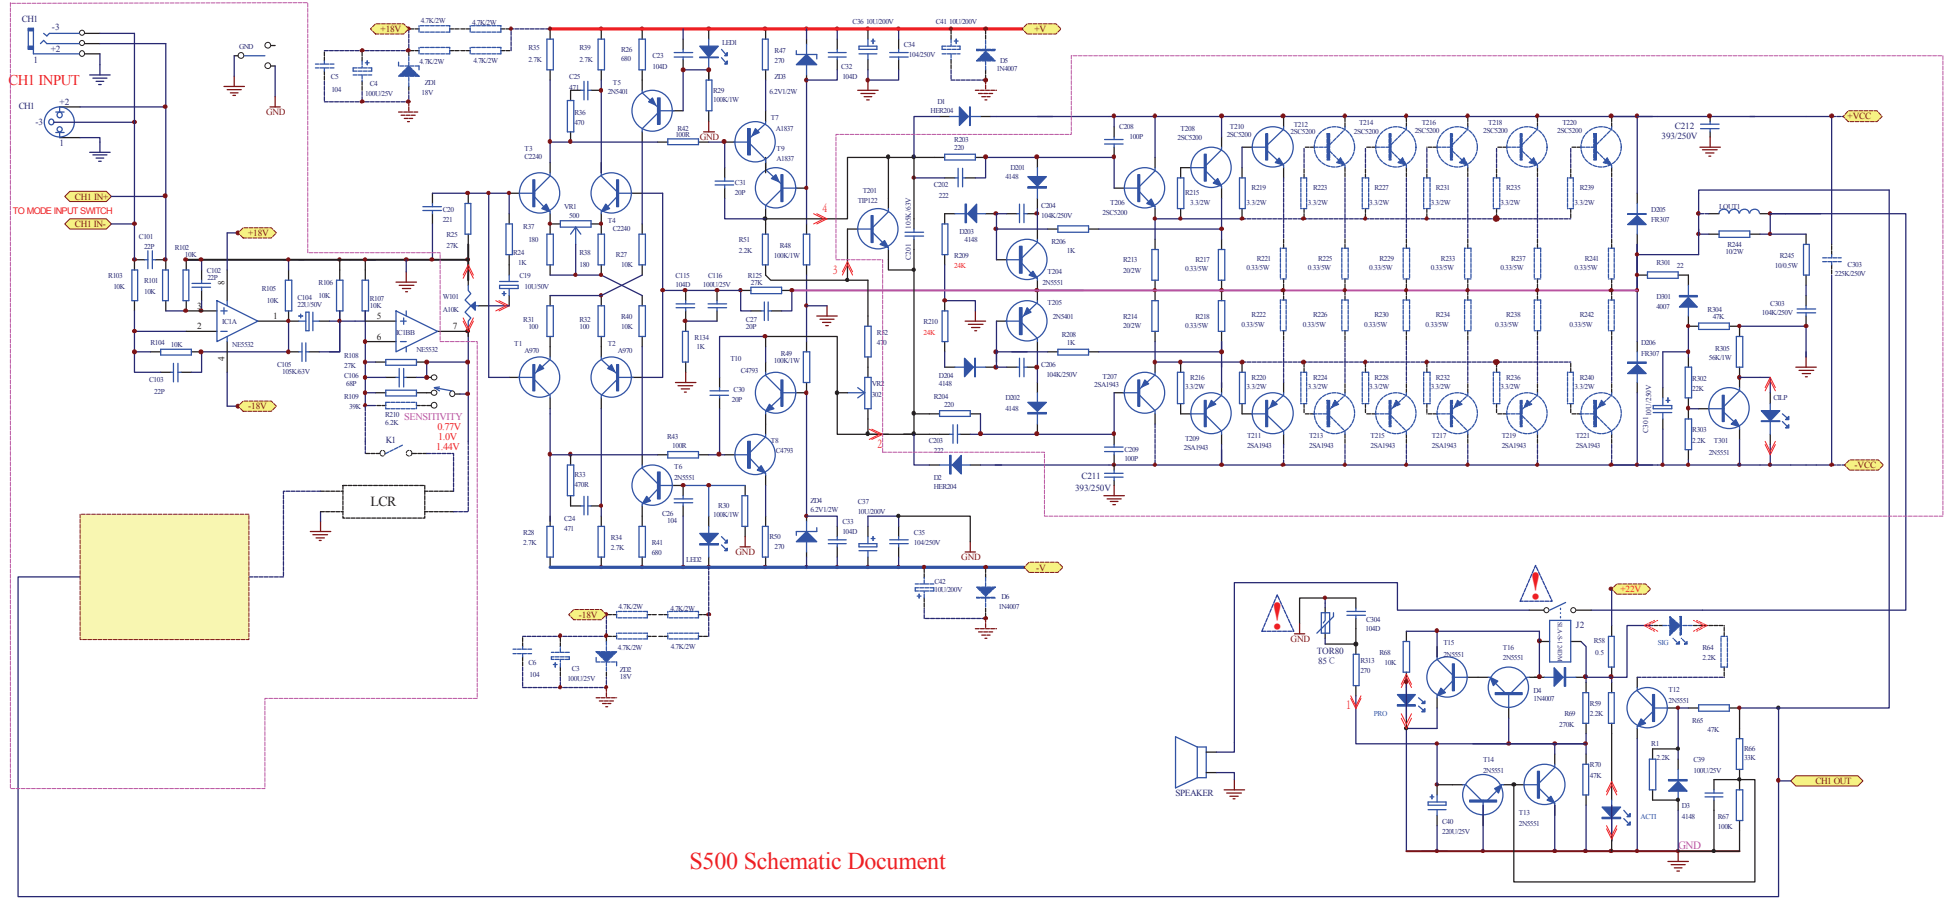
CH1
-3
+2
1
CH1 INPUT
CH1
+2
-3
1
GND
GND
CH1 IN+
TO MODE INPUT SWITCH
CH1 IN-
+18V
4.7K/2W
4.7K/2W
4.7K/2W
4.7K/2W
C5
104
C4
100U/25V
ZD1
18V
R35
2.7K
R39
2.7K
R26
680
C23
104D
LED1
R47
270
C36 10U/200V
C41 10U/200V
+V
C34
104/250V
D5
1N4007
C32
104D
ZD3
6.2V1/2W
C25
471
R36
470
T5
2N5401
R29
100K/1W
R42
100R
GND
T7
A1837
T9
A1837
C31
20P
T3
C2240
T4
C2240
VR1
500
R37
180
R38
180
R24
1K
C19
10U/50V
R27
10K
C20
221
R25
27K
+18V
C101
22P
R102
10K
C102
22P
R101
10K
R103
10K
IC1A
NE5532
R105
10K
C104
22U/50V
R106
10K
R107
10K
IC1BB
NE5532
W101
A10K
R104
10K
C103
22P
C105
105K63V
R108
27K
C106
68P
R109
39K
R210
6.2K
SENSITIVITY
0.77V
1.0V
1.44V
K1
-18V
LCR
R31
100
R32
100
R40
10K
T1
A970
T2
A970
C115
104D
C116
100U/25V
R125
27K
C27
20P
R134
1K
R51
2.2K
R48
100K/1W
T10
C4793
R49
100K/1W
C30
20P
T8
C4793
R43
100R
T6
2N5551
R33
470R
C24
471
R28
2.7K
R34
2.7K
C26
104
R30
100K/1W
R41
680
LED2
GND
R50
270
ZD4
6.2V1/2W
C37
10U/200V
C33
104D
C35
104/250V
GND
-V
C42
10U/200V
D6
1N4007
-18V
4.7K/2W
4.7K/2W
4.7K/2W
4.7K/2W
C6
104
C3
100U25V
ZD2
18V
D1
HER204
R203
220
D201
4148
T201
TIP122
C201
105K/63V
C202
222
D203
4148
C204
104K/250V
R206
1K
R209
24K
T204
2N5551
T205
2N5401
R208
1K
R210
24K
D204
4148
C206
104K/250V
R204
220
D202
4148
C203
222
D2
HER204
R52
470
VR2
302
C208
100P
T208
2SC5200
T210
2SC5200
T212
2SC5200
T214
2SC5200
T216
2SC5200
T218
2SC5200
T220
2SC5200
C212
393/250V
+VCC
T206
2SC5200
R215
3.3/2W
R219
3.3/2W
R223
3.3/2W
R227
3.3/2W
R231
3.3/2W
R235
3.3/2W
R239
3.3/2W
R213
20/2W
R217
0.33/5W
R221
0.33/5W
R225
0.33/5W
R229
0.33/5W
R233
0.33/5W
R237
0.33/5W
R241
0.33/5W
R214
20/2W
R218
0.33/5W
R222
0.33/5W
R226
0.33/5W
R230
0.33/5W
R234
0.33/5W
R238
0.33/5W
R242
0.33/5W
T207
2SA1943
R216
3.3/2W
R220
3.3/2W
R224
3.3/2W
R228
3.3/2W
R232
3.3/2W
R236
3.3/2W
R240
3.3/2W
T209
2SA1943
T211
2SA1943
T213
2SA1943
T215
2SA1943
T217
2SA1943
T219
2SA1943
T221
2SA1943
C209
100P
C211
393/250V
-VCC
D205
FR307
L0UT1
R244
10/2W
R245
10/0.5W
C305
225K/250V
R301
22
D301
4007
R304
47K
C303
104K/250V
D206
FR307
C301
10U/50V
R302
22K
R305
56K/1W
R303
2.2K
T301
2N5551
CLP
GND
TOR80
85 C
C304
104D
R313
270
R68
10K
T15
2N5551
T16
2N5551
J2
RELAY 24V
+22V
R58
0.5
SIG
R64
2.2K
PRO
D4
1N4007
R69
270K
R59
2.2K
T12
2N5551
R65
47K
SPEAKER
T14
2N5551
T13
2N5551
C40
220U/25V
R70
47K
ACT1
R1
2.2K
D3
4148
C39
100U/25V
R66
33K
R67
100K
CH1 OUT
GND
S500 Schematic Document